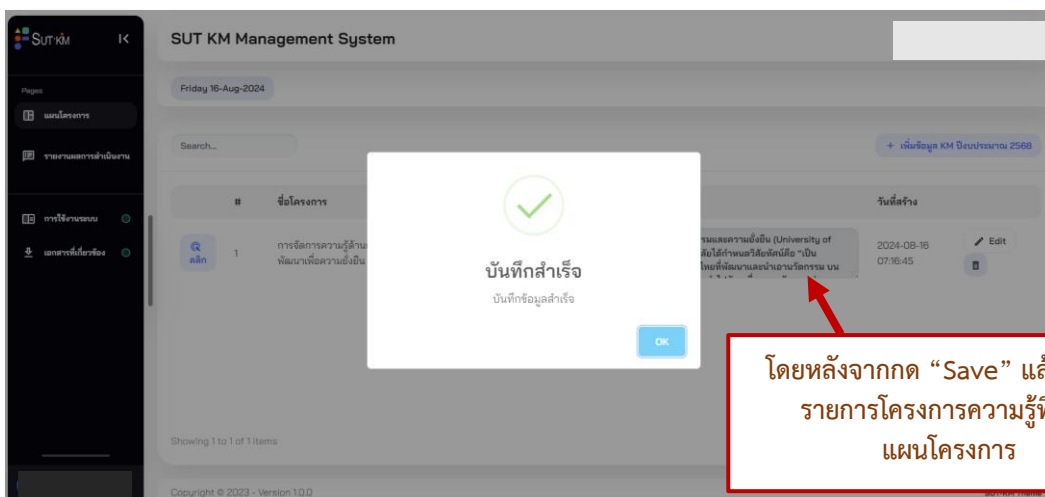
SUT KM

Pages

แผนโครงการ

รายงานผลการดำเนินงาน

การใช้งานระบบ

เอกสารที่เกี่ยวข้อง

SUT KM Management System

Friday 16-Aug-2024

Search...

+ เพิ่มข้อมูล KM ปีงบประมาณ 2568

| | # | ชื่อโครงการ | | วันที่สร้าง | |
|---|---|---|---|---|---|
| คลิก | 1 | การจัดการความรู้ด้าน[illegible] พัฒนาเพื่อความยั่งยืน | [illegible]รมและความยั่งยืน (University of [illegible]สัยได้กำหนดวิสัยทัศน์คือ "เป็น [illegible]ไทยที่พัฒนาและนำเอานวัตกรรม บน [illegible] | 2024-08-16 07:16:45 | Edit |

บันทึกสำเร็จ

บันทึกข้อมูลสำเร็จ

OK

โดยหลังจากกด "Save" แล้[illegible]
รายการโครงการความรู้ที่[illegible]
แผนโครงการ

Showing 1 to 1 of 1 items

Copyright © 2023 - Version 1.0.0